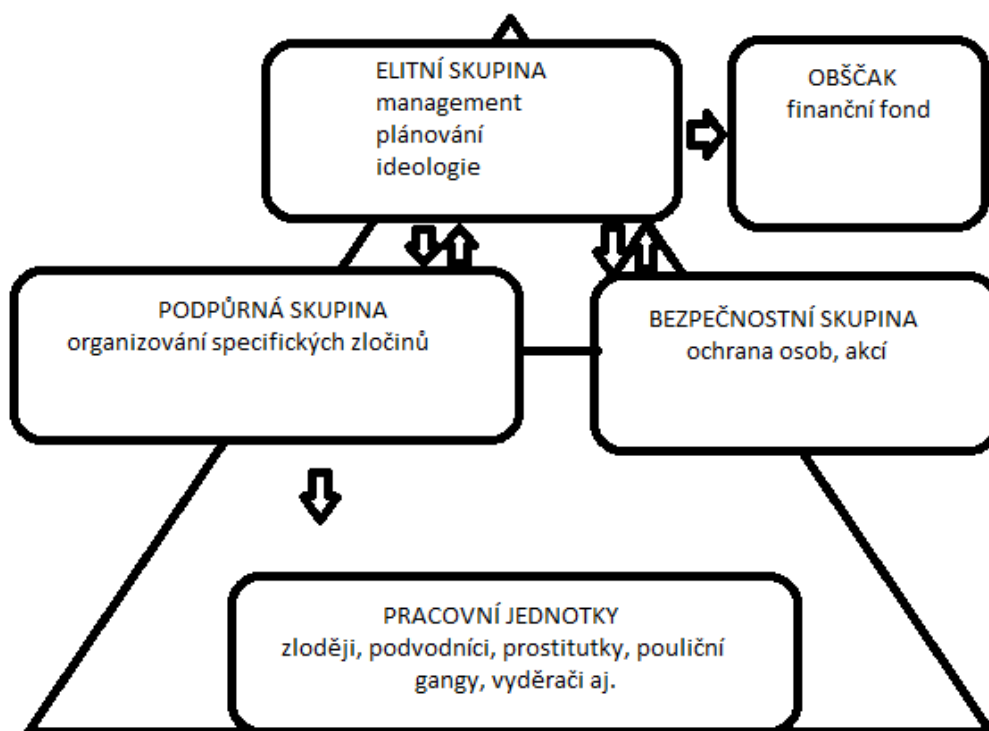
ELITNÍ SKUPINA
management
plánování
ideologie

OBŠČAK
finanční fond

PODPŮRNÁ SKUPINA
organizování specifických zločinů

BEZPEČNOSTNÍ SKUPINA
ochrana osob, akcí

PRACOVNÍ JEDNOTKY
zloději, podvodníci, prostitutky, pouliční gangy, vyděrači aj.